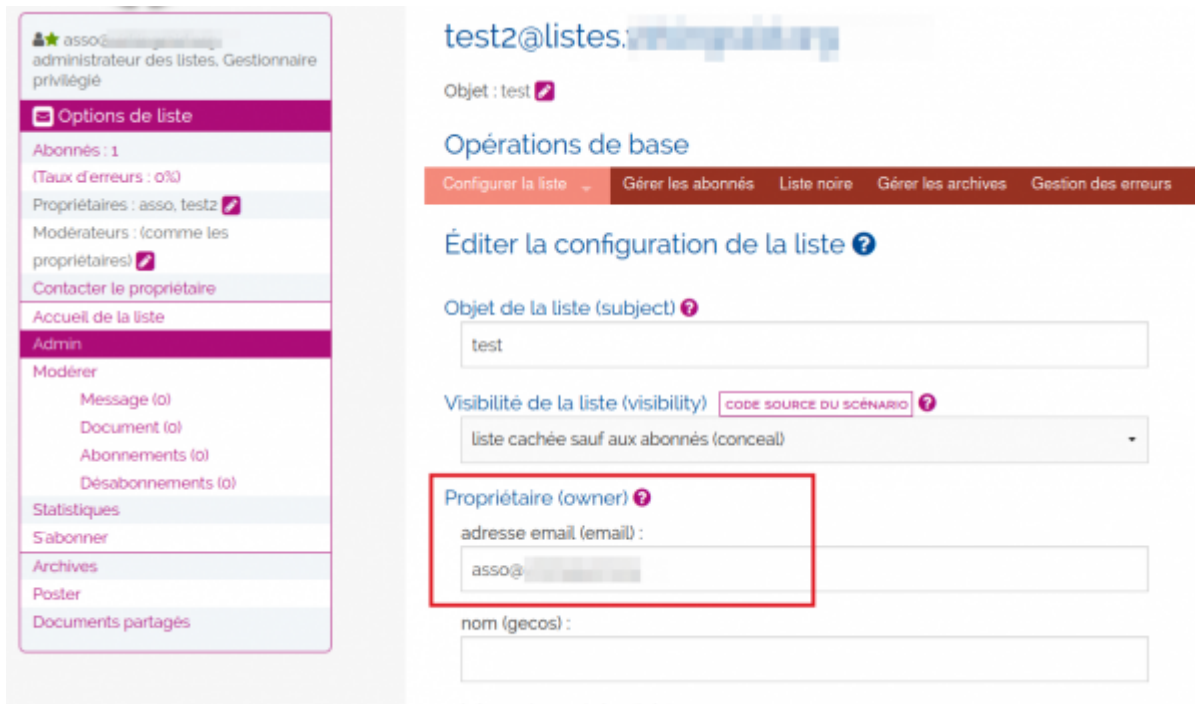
asso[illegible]
administrateur des listes, Gestionnaire privilégié

Options de liste
Abonnés : 1
(Taux d'erreurs : 0%)
Propriétaires : asso, test2
Modérateurs : (comme les propriétaires)
Contacter le propriétaire
Accueil de la liste
Admin
Modérer
Message (0)
Document (0)
Abonnements (0)
Désabonnements (0)
Statistiques
S'abonner
Archives
Poster
Documents partagés

test2@listes.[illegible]

Objet : test

Opérations de base

Configurer la liste | Gérer les abonnés | Liste noire | Gérer les archives | Gestion des erreurs

Éditer la configuration de la liste

Objet de la liste (subject)
test

Visibilité de la liste (visibility) CODE SOURCE DU SCÉNARIO
liste cachée sauf aux abonnés (conceal)

Propriétaire (owner)
adresse email (email) :
asso@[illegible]

nom (gecos) :